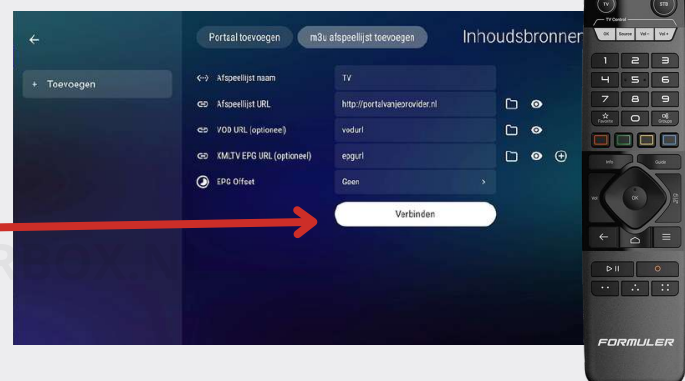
Portal toevoegen
m3u afspeellijst toevoegen
Inhoudsbronnen

+ Toevoegen

Afspeellijst naam
TV
Afspeellijst URL
http://portalvanjeprovider.nl
VOD URL (optioneel)
vodurl
XMLTV EPG URL (optioneel)
epgurl
EPG Offset
Geen

Verbinden

TV
STB
TV Control
OK
Source
Vol -
Vol +
1
2
3
4
5
6
7
8
9
Favorite
0
Groups
Info
Guide
OK
FORMULER